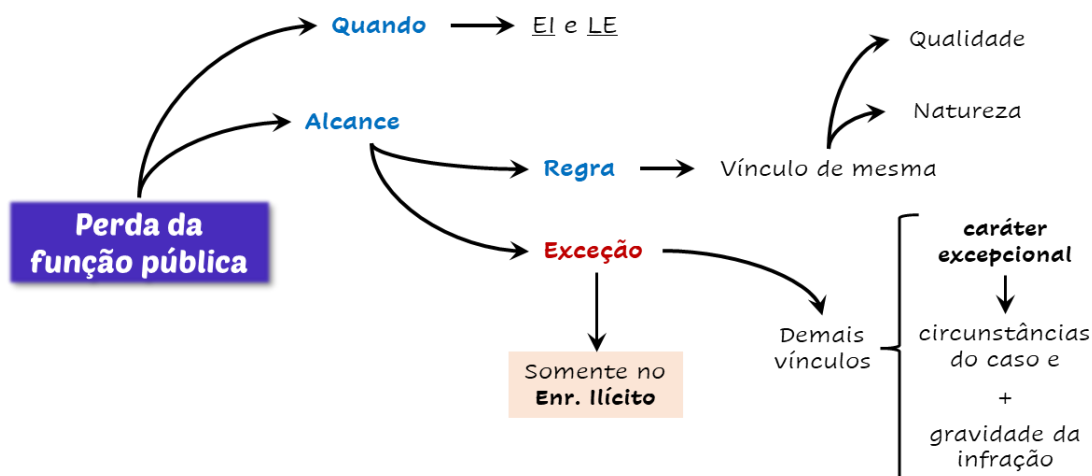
Perda da função pública

Quando → EI e LE

Alcance

Regra → Vínculo de mesma

Qualidade

Natureza

Exceção

Somente no Enr. Ilícito

Demais vínculos

caráter excepcional

circunstâncias do caso e

+

gravidade da infração